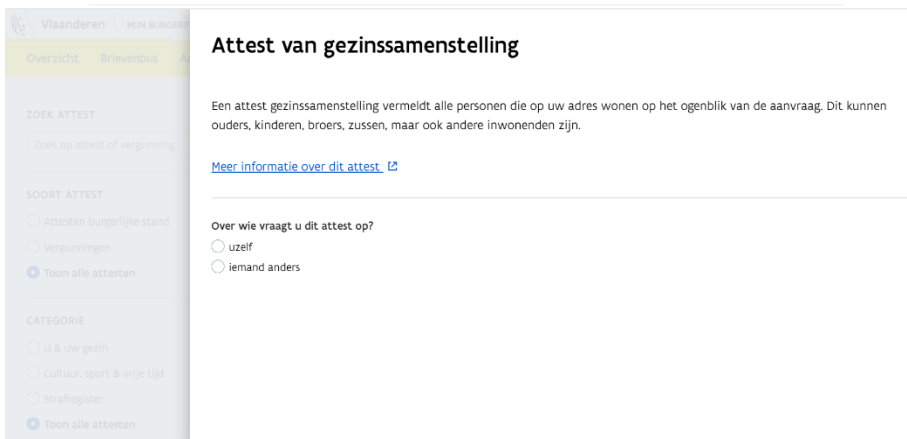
Vlaanderen MIJN BURGERP

Overzicht Brievenbus A

ZOEK ATTEST

Zoek op attest of vergunning

SOORT ATTEST

Attesten burgerlijke stand

Vergunningen

Toon alle attesten

CATEGORIE

U & uw gezin

Cultuur, sport & vrije tijd

Strafregister

Toon alle attesten

Attest van gezinssamenstelling

Een attest gezinssamenstelling vermeldt alle personen die op uw adres wonen op het ogenblik van de aanvraag. Dit kunnen ouders, kinderen, broers, zussen, maar ook andere inwonenden zijn.

Meer informatie over dit attest

Over wie vraagt u dit attest op?

uzelf

iemand anders